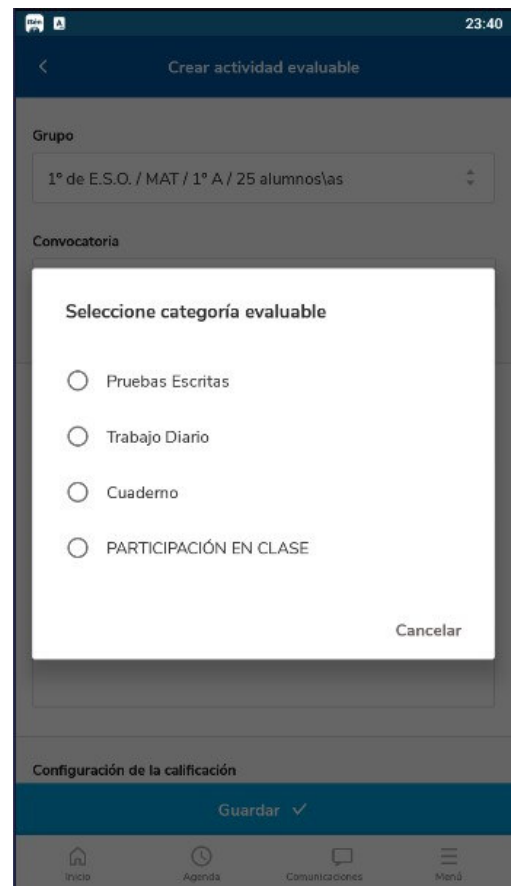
23:40

Crear actividad evaluable

Grupo

1º de E.S.O. / MAT / 1º A / 25 alumnos\as

Convocatoria

Seleccione categoría evaluable

Pruebas Escritas

Trabajo Diario

Cuaderno

PARTICIPACIÓN EN CLASE

Cancelar

Configuración de la calificación

Guardar ✓

Inicio Agenda Comunicaciones Menú